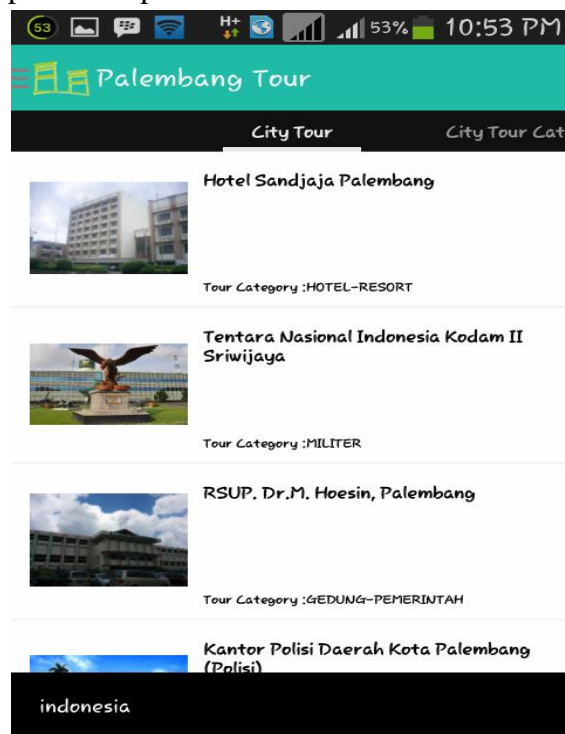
53 H+ 53% 10:53 PM

Palembang Tour

City Tour
City Tour Cat

Hotel Sandjaja Palembang

Tour Category :HOTEL-RESORT

Tentara Nasional Indonesia Kodam II Sriwijaya

Tour Category :MILITER

RSUP. Dr.M. Hoesin, Palembang

Tour Category :GEDUNG-PEMERINTAH

Kantor Polisi Daerah Kota Palembang (Polisi)

indonesia